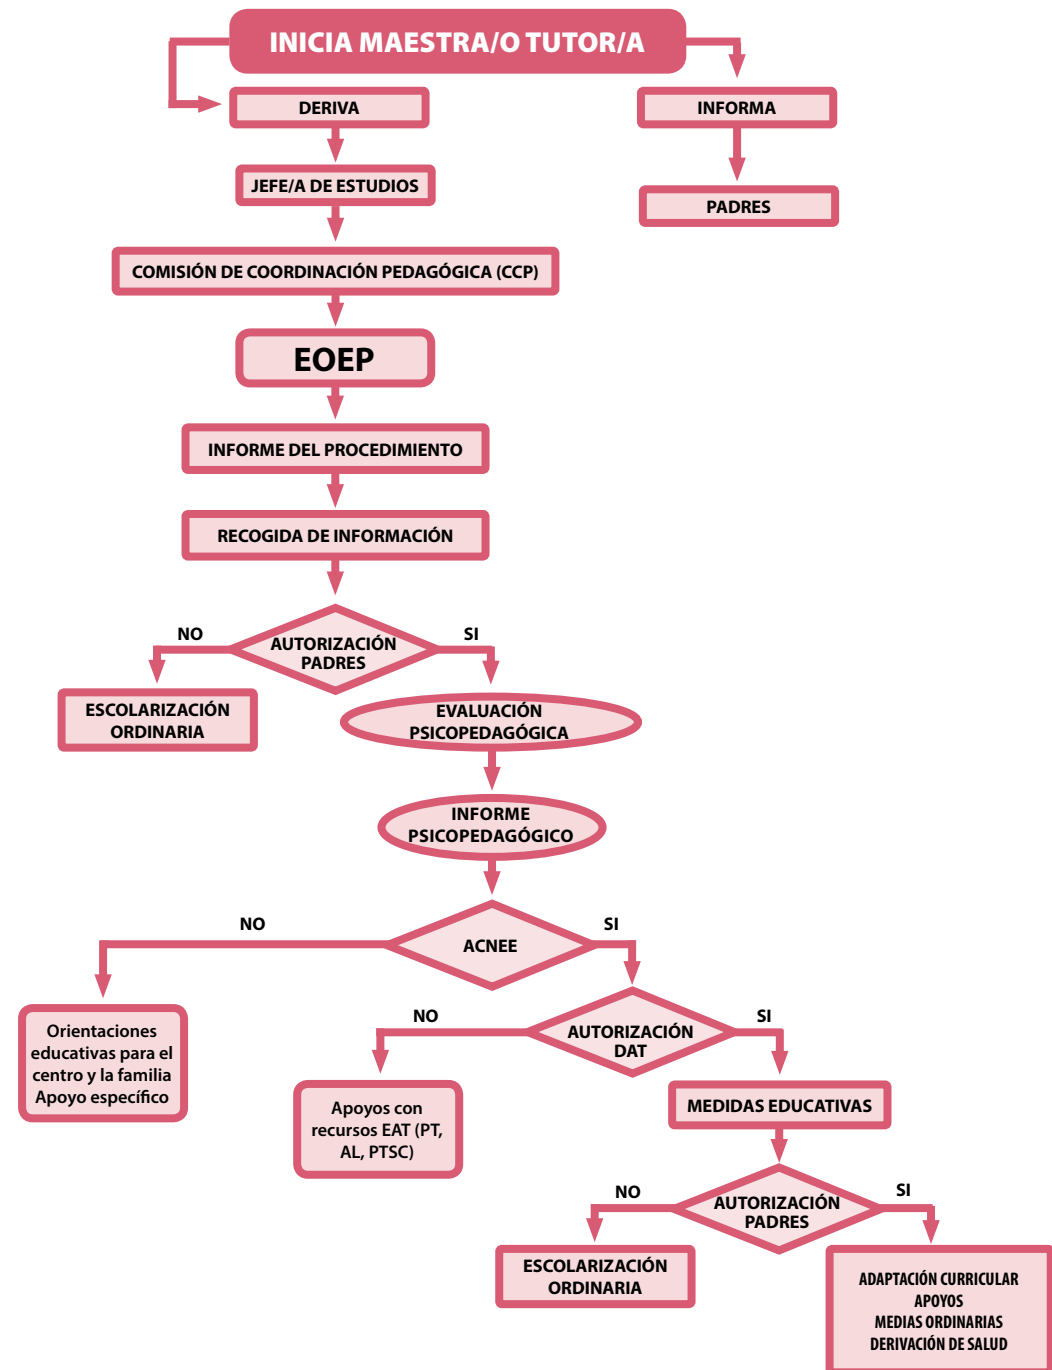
INICIA MAESTRA/O TUTOR/A

DERIVA

INFORMA

PADRES

JEFE/A DE ESTUDIOS

COMISIÓN DE COORDINACIÓN PEDAGÓGICA (CCP)

EOEP

INFORME DEL PROCEDIMIENTO

RECOGIDA DE INFORMACIÓN

NO

AUTORIZACIÓN PADRES

SI

ESCOLARIZACIÓN ORDINARIA

EVALUACIÓN PSICOPEDAGÓGICA

INFORME PSICOPEDAGÓGICO

NO

ACNEE

SI

Orientaciones educativas para el centro y la familia Apoyo específico

NO

AUTORIZACIÓN DAT

SI

Apoyos con recursos EAT (PT, AL, PTSC)

MEDIDAS EDUCATIVAS

NO

AUTORIZACIÓN PADRES

SI

ESCOLARIZACIÓN ORDINARIA

ADAPTACIÓN CURRICULAR
APOYOS
MEDIAS ORDINARIAS
DERIVACIÓN DE SALUD